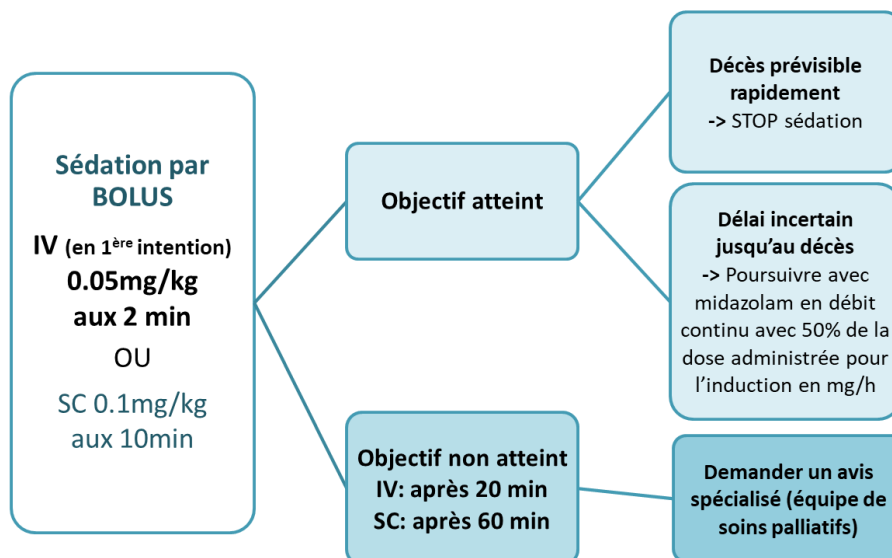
Sédation par BOLUS
IV (en 1$^{ère}$ intention)
0.05mg/kg
aux 2 min
OU
SC 0.1mg/kg
aux 10min

Objectif atteint

Décès prévisible rapidement
-> STOP sédation

Délai incertain jusqu'au décès
-> Poursuivre avec midazolam en débit continu avec 50% de la dose administrée pour l'induction en mg/h

Objectif non atteint
IV: après 20 min
SC: après 60 min

Demander un avis spécialisé (équipe de soins palliatifs)